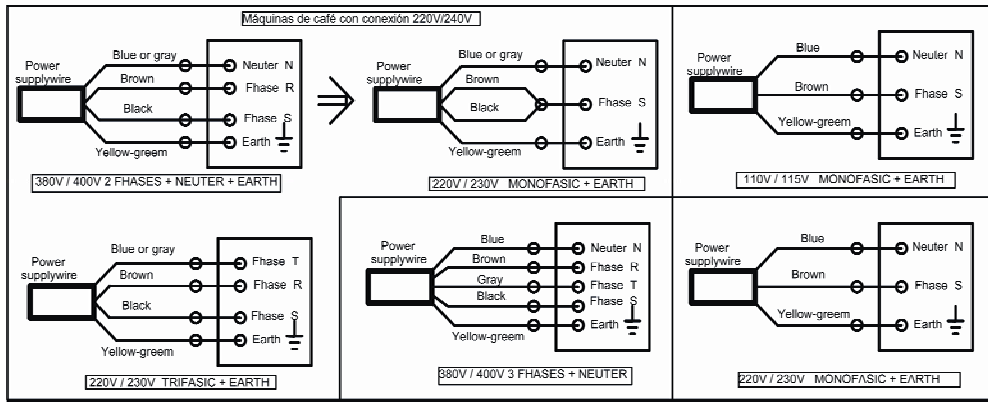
Máquinas de café con conexión 220V/240V

Power supplywire
Blue or gray
Brown
Black
Yellow-greem
Neuter N
Fhase R
Fhase S
Earth
380V / 400V 2 FHASES + NEUTER + EARTH

Power supplywire
Blue or gray
Brown
Black
Yellow-greem
Neuter N
Fhase S
Earth
220V / 230V MONOFASIC + EARTH

Power supplywire
Blue
Brown
Yellow-greem
Neuter N
Fhase S
Earth
110V / 115V MONOFASIC + EARTH

Power supplywire
Blue or gray
Brown
Black
Yellow-greem
Fhase T
Fhase R
Fhase S
Earth
220V / 230V TRIFASIC + EARTH

Power supplywire
Blue
Brown
Gray
Black
Yellow-greem
Neuter N
Fhase R
Fhase T
Fhase S
Earth
380V / 400V 3 FHASES + NEUTER

Power supplywire
Blue
Brown
Yellow-greem
Neuter N
Fhase S
Earth
220V / 230V MONOFASIC + EARTH